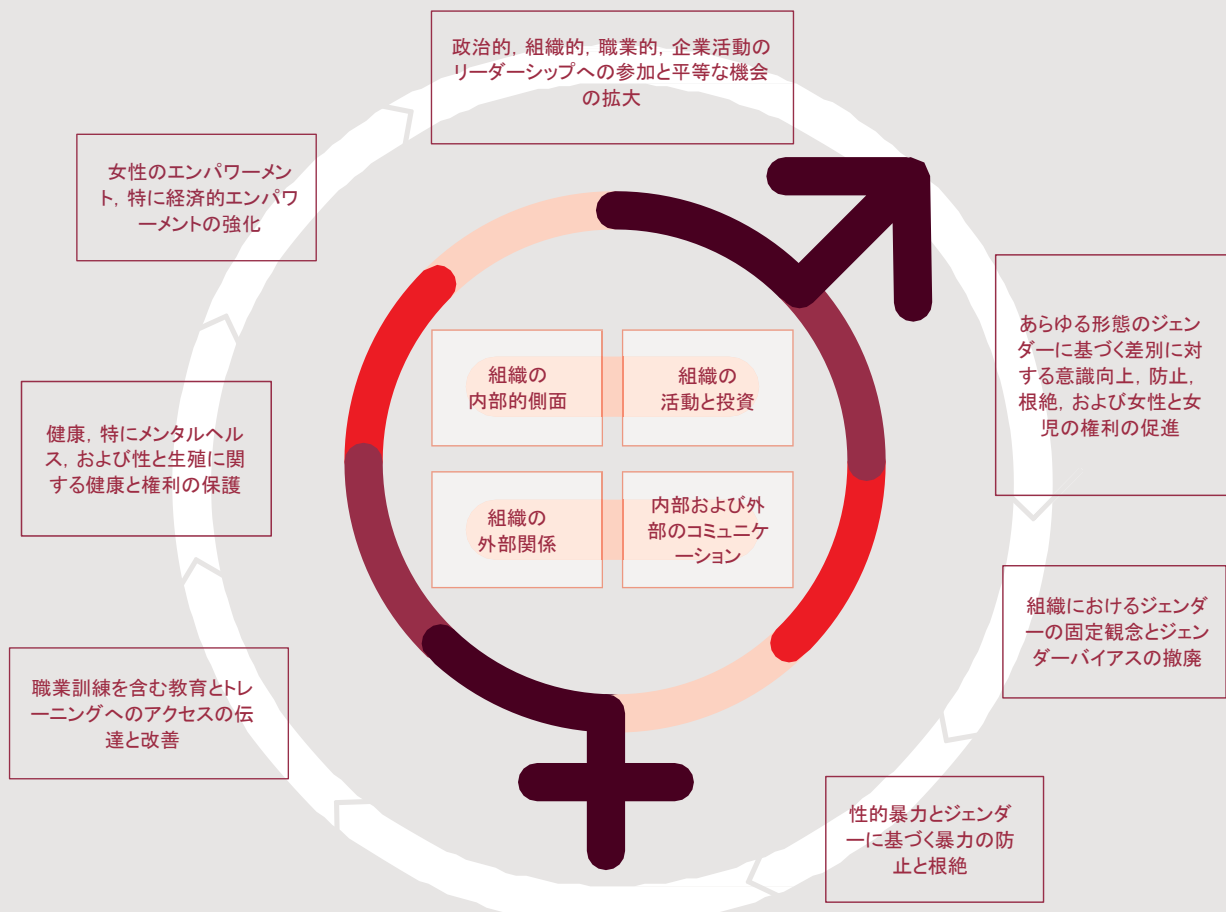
政治的，組織的，職業的，企業活動のリーダーシップへの参加と平等な機会の拡大

女性のエンパワーメント，特に経済的エンパワーメントの強化

あらゆる形態のジェンダーに基づく差別に対する意識向上，防止，根絶，および女性と女児の権利の促進

組織の内部的側面

組織の活動と投資

健康，特にメンタルヘルス，および性と生殖に関する健康と権利の保護

組織の外部関係

内部および外部のコミュニケーション

組織におけるジェンダーの固定観念とジェンダーバイアスの撤廃

職業訓練を含む教育とトレーニングへのアクセスの伝達と改善

性的暴力とジェンダーに基づく暴力の防止と根絶